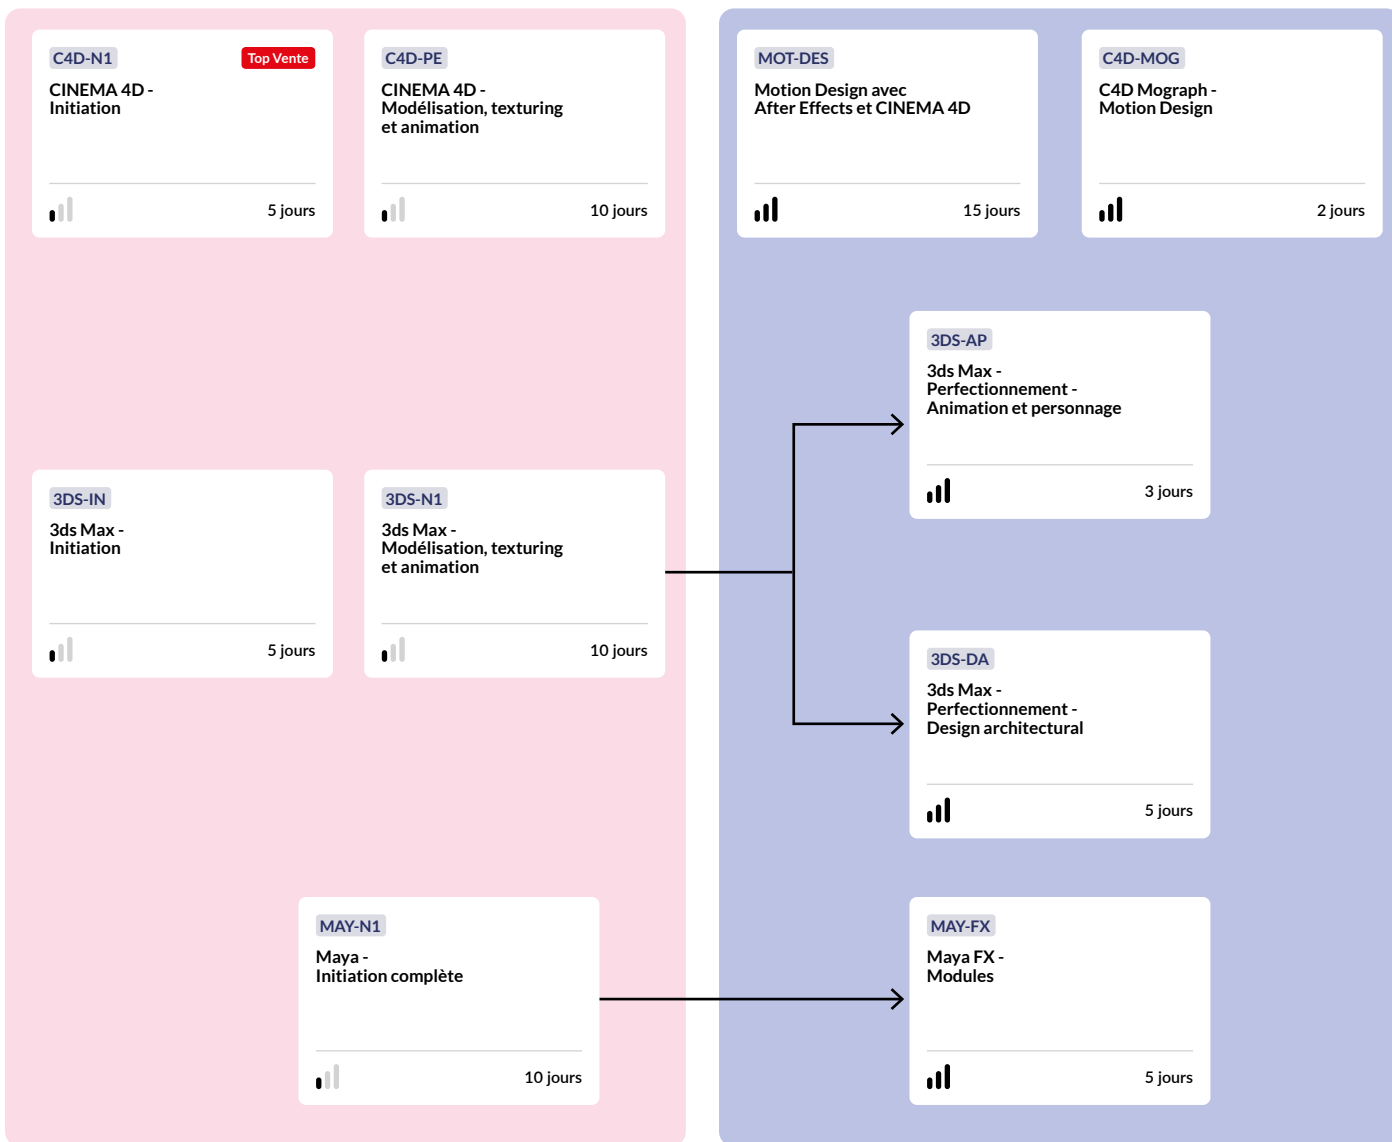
C4D-N1
Top Vente
CINEMA 4D - Initiation
5 jours

C4D-PE
CINEMA 4D - Modélisation, texturing et animation
10 jours

MOT-DES
Motion Design avec After Effects et CINEMA 4D
15 jours

C4D-MOG
C4D Mograph - Motion Design
2 jours

3DS-AP
3ds Max - Perfectionnement - Animation et personnage
3 jours

3DS-IN
3ds Max - Initiation
5 jours

3DS-N1
3ds Max - Modélisation, texturing et animation
10 jours

3DS-DA
3ds Max - Perfectionnement - Design architectural
5 jours

MAY-N1
Maya - Initiation complète
10 jours

MAY-FX
Maya FX - Modules
5 jours